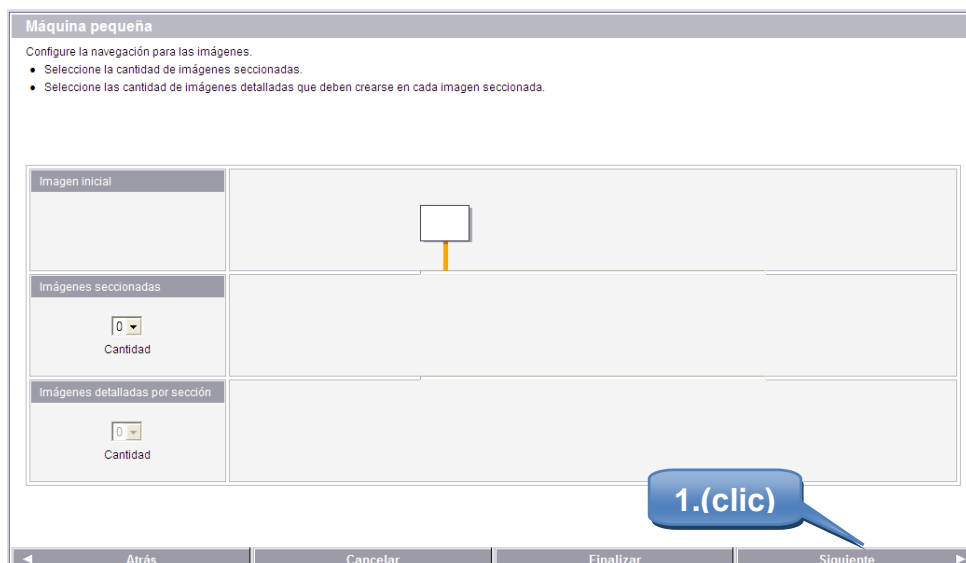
Máquina pequeña

Configure la navegación para las imágenes.
- Seleccione la cantidad de imágenes seccionadas.
- Seleccione las cantidad de imágenes detalladas que deben crearse en cada imagen seccionada.

Imagen inicial

Imágenes seccionadas

0

Cantidad

Imágenes detalladas por sección

0

Cantidad

1.(clic)

◄ Atrás | Cancelar | Finalizar | Siguiente ►